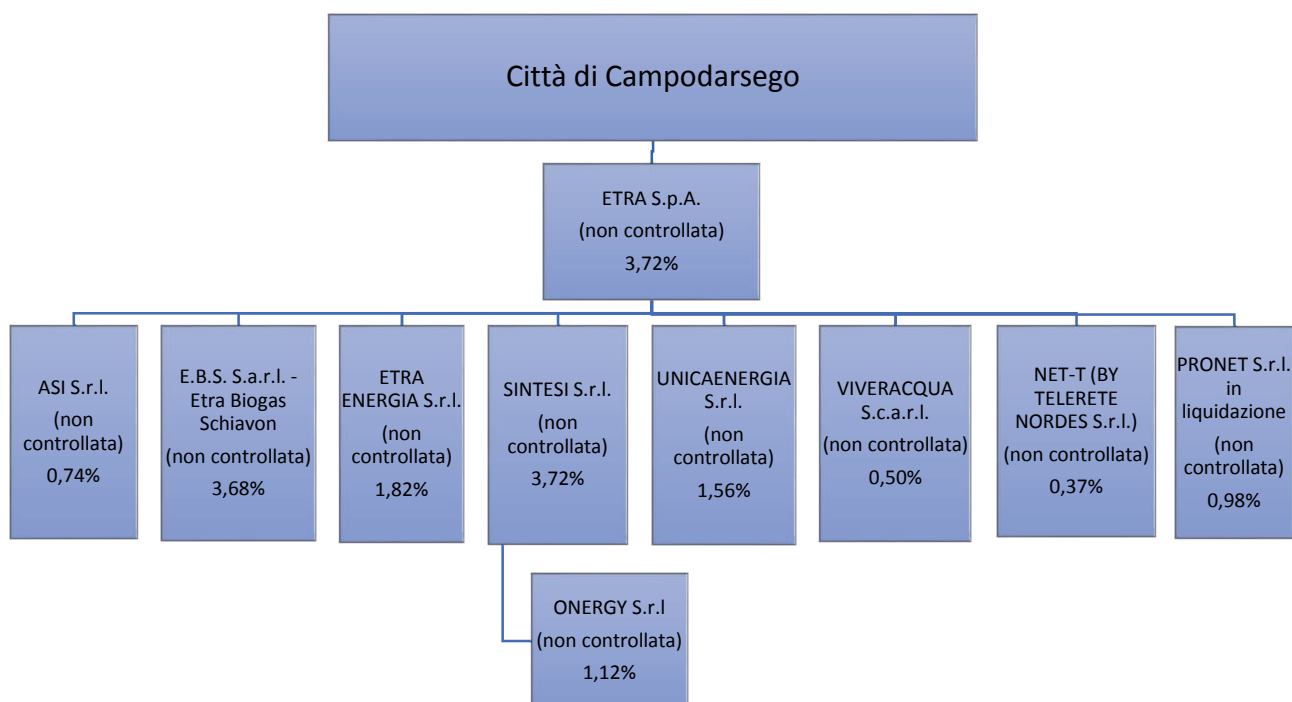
Città di Campodarsego

ETRA S.p.A.
(non controllata)
3,72%

ASI S.r.l.
(non controllata)
0,74%

E.B.S. S.a.r.l. - Etra Biogas Schiavon
(non controllata)
3,68%

ETRA ENERGIA S.r.l.
(non controllata)
1,82%

SINTESI S.r.l.
(non controllata)
3,72%

UNICAENERGIA S.r.l.
(non controllata)
1,56%

VIVERACQUA S.c.a.r.l.
(non controllata)
0,50%

NET-T (BY TELERETE NORDES S.r.l.)
(non controllata)
0,37%

PRONET S.r.l. in liquidazione
(non controllata)
0,98%

ONERGY S.r.l
(non controllata)
1,12%